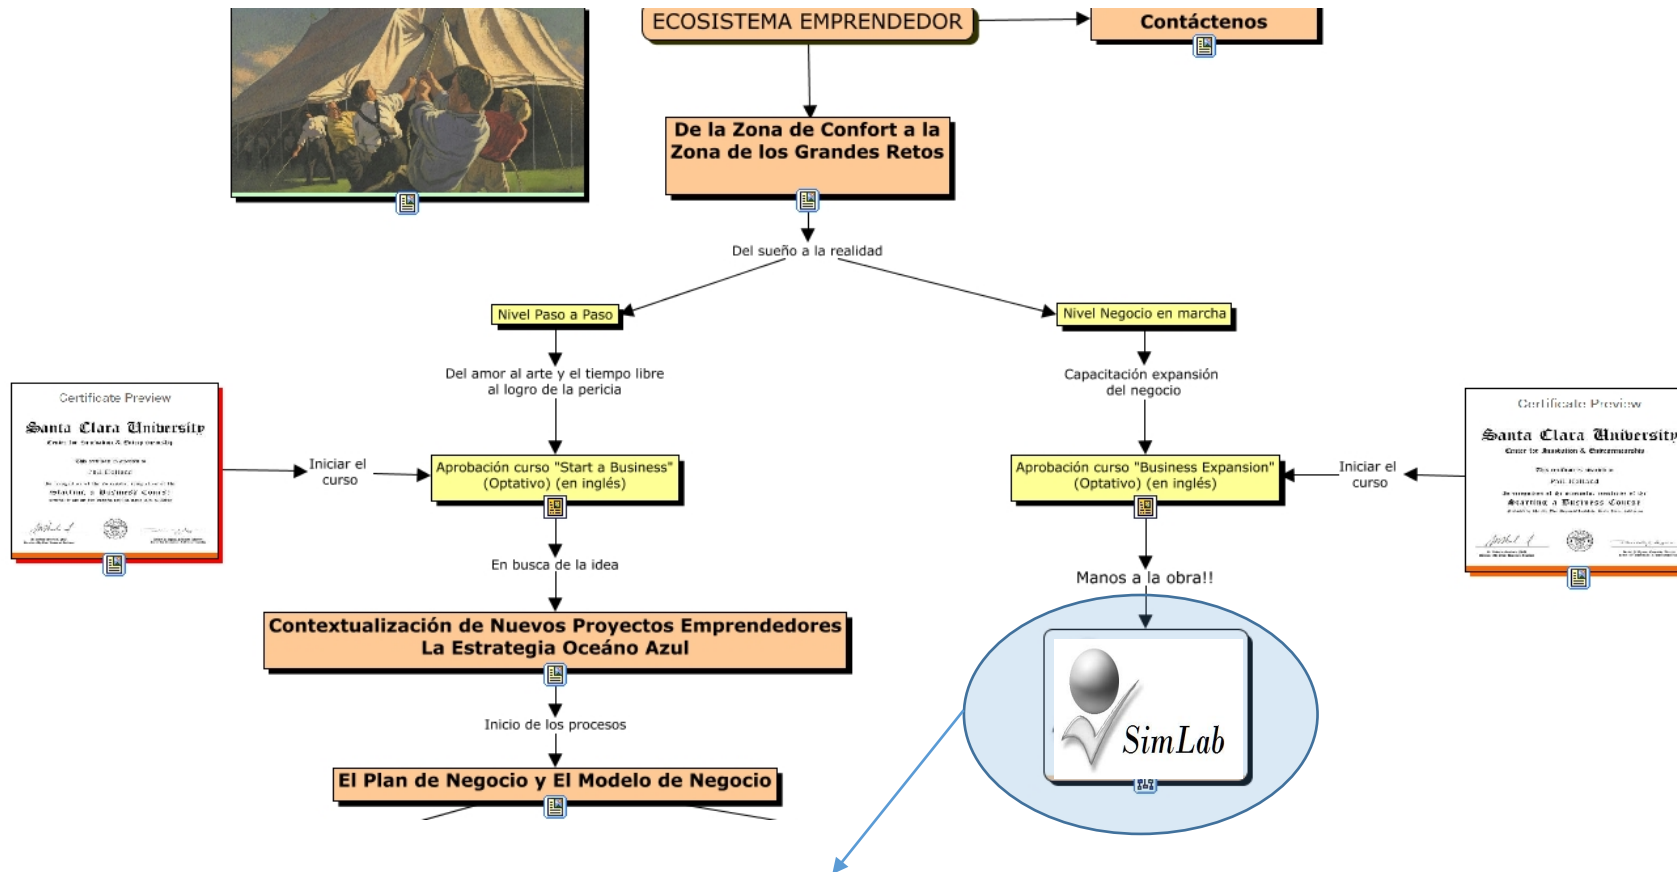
ECOSISTEMA EMPRENDEDOR

Contáctenos

De la Zona de Confort a la Zona de los Grandes Retos

Del sueño a la realidad

Nivel Paso a Paso

Nivel Negocio en marcha

Del amor al arte y el tiempo libre al logro de la pericia

Capacitación expansión del negocio

Certificate Preview

Santa Clara University

Iniciar el curso

Aprobación curso "Start a Business" (Optativo) (en inglés)

Aprobación curso "Business Expansion" (Optativo) (en inglés)

Iniciar el curso

Certificate Preview

Santa Clara University

En busca de la idea

Manos a la obra!!

Contextualización de Nuevos Proyectos Emprendedores La Estrategia Océano Azul

SimLab

Inicio de los procesos

El Plan de Negocio y El Modelo de Negocio